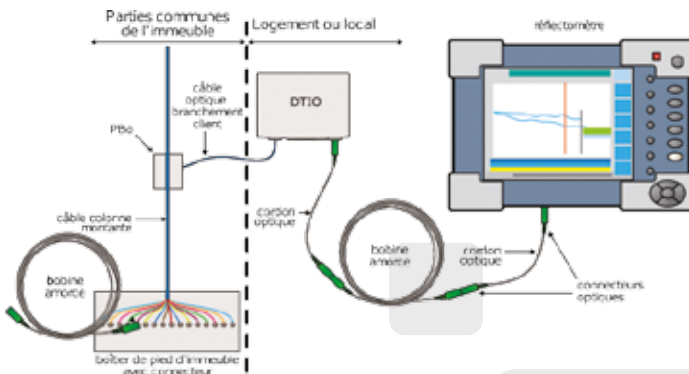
Parties communes de l'immeuble

Logement ou local

réflectomètre

câble optique branchement client

DTIO

PBo

câble colonne montante

cordon optique

bobine amorce

bobine amorce

cordon optique

connecteurs optiques

boîtier de pied d'immeuble avec connecteur